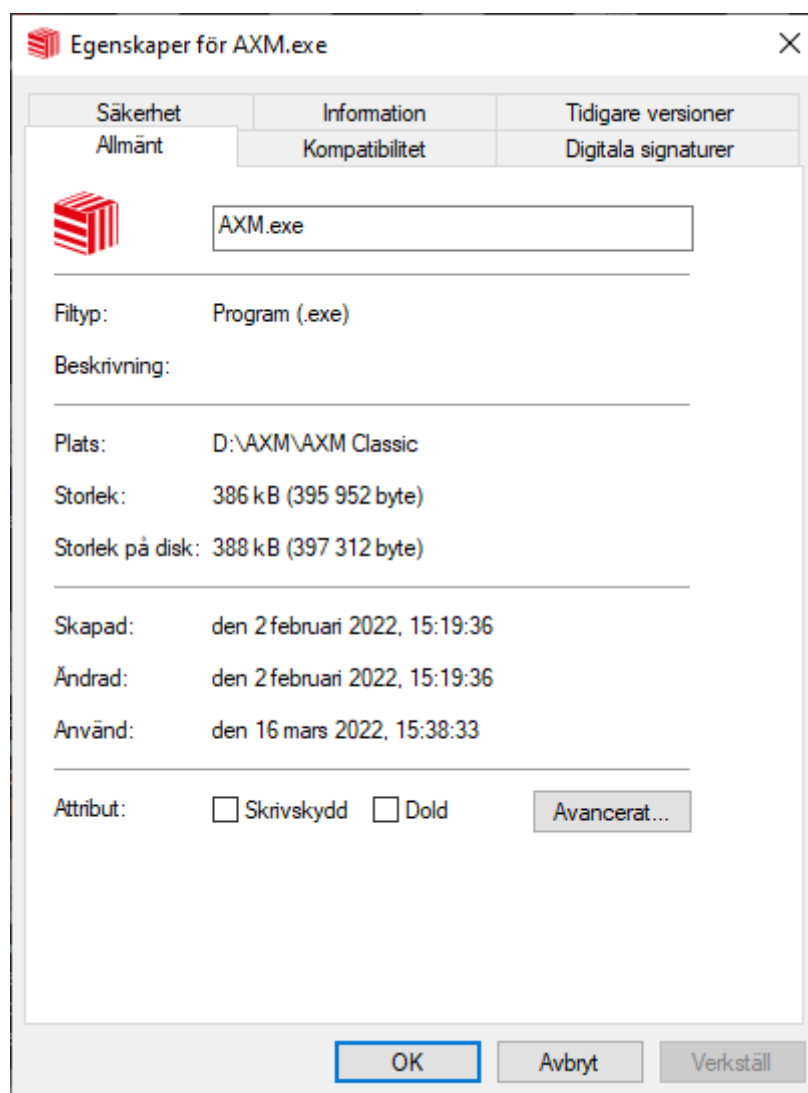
Egenskaper för AXM.exe

×

Säkerhet | Information | Tidigare versioner
Allmänt | Kompatibilitet | Digitala signaturer

AXM.exe

Filtyp: Program (.exe)

Beskrivning:

Plats: D:\AXM\AXM Classic

Storlek: 386 kB (395 952 byte)

Storlek på disk: 388 kB (397 312 byte)

Skapad: den 2 februari 2022, 15:19:36

Ändrad: den 2 februari 2022, 15:19:36

Använd: den 16 mars 2022, 15:38:33

Attribut: Skrivskydd Dold Avancerat...

OK Avbryt Verkställ